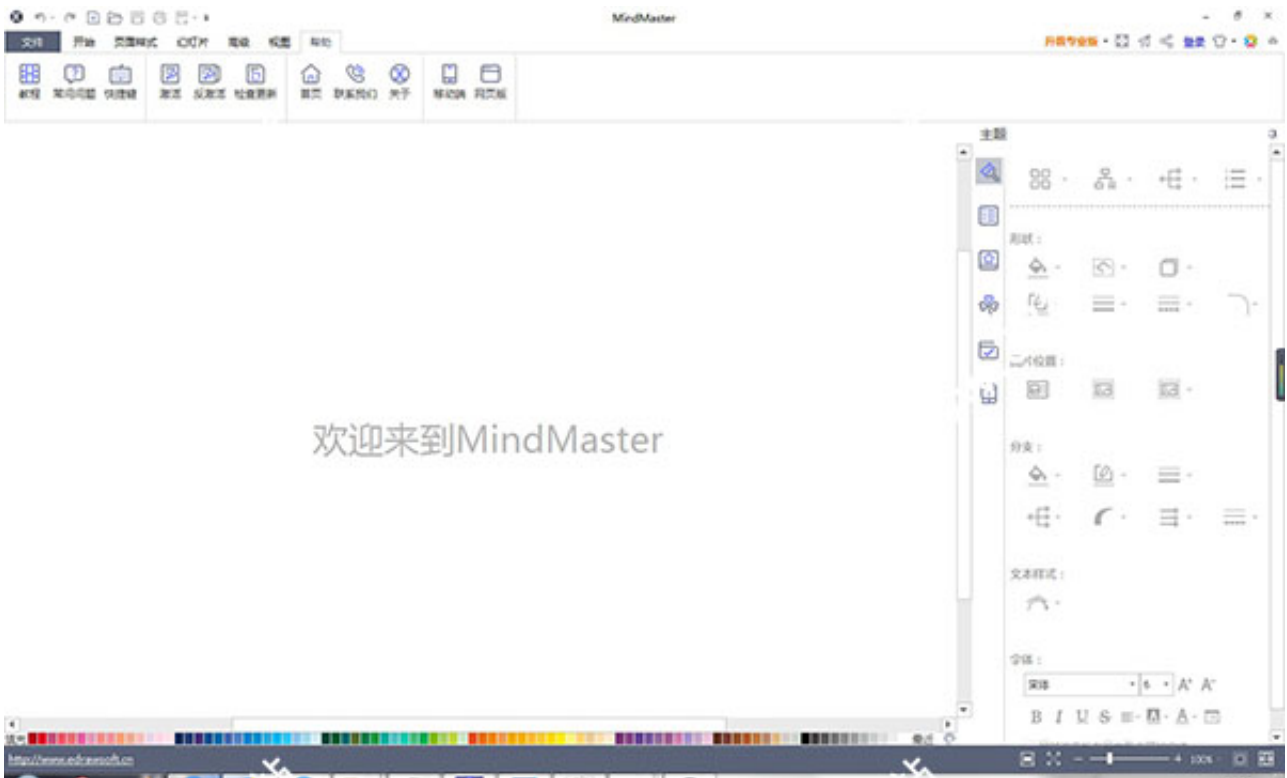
MindMaster

文件 开始 页面样式 幻灯片 高级 视图 帮助

升级专业版 登录

教程 常见问题 快捷键 激活 反激活 检查更新 首页 联系我们 关于 移动端 网页版

主题

形状：

二代位置：

分支：

文本样式：

字体：

宋体 6 A A

B I U S

欢迎来到MindMaster

填充

默认

http://www.edrawsoft.cn

100%